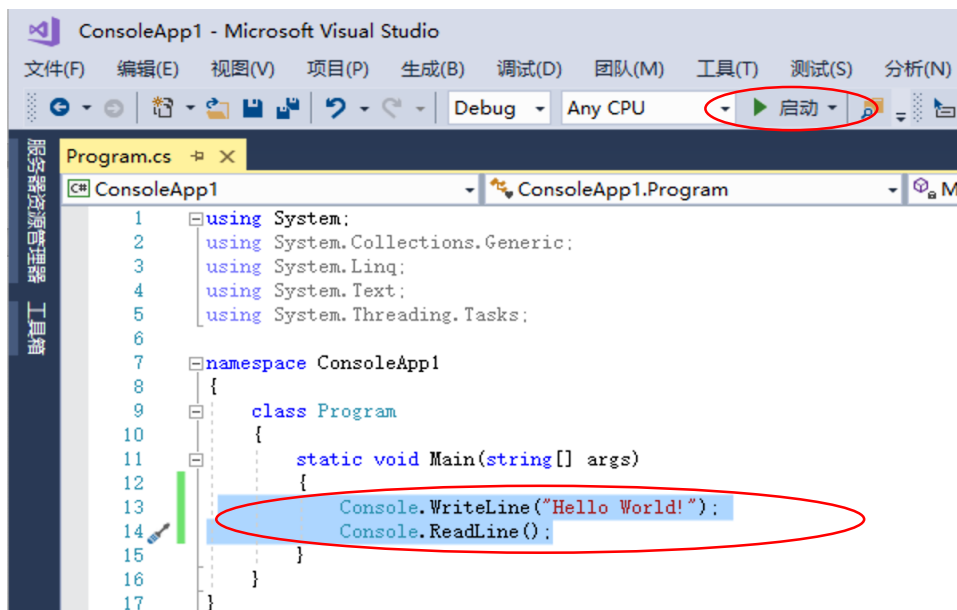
ConsoleApp1 - Microsoft Visual Studio

文件(F) 编辑(E) 视图(V) 项目(P) 生成(B) 调试(D) 团队(M) 工具(T) 测试(S) 分析(N)

Debug Any CPU ▶ 启动

服务器资源管理器 工具箱

Program.cs

ConsoleApp1 ConsoleApp1.Program M

1 using System;
2 using System.Collections.Generic;
3 using System.Linq;
4 using System.Text;
5 using System.Threading.Tasks;
6
7 namespace ConsoleApp1
8 {
9 class Program
10 {
11 static void Main(string[] args)
12 {
13 Console.WriteLine("Hello World!");
14 Console.ReadLine();
15 }
16 }
17 }